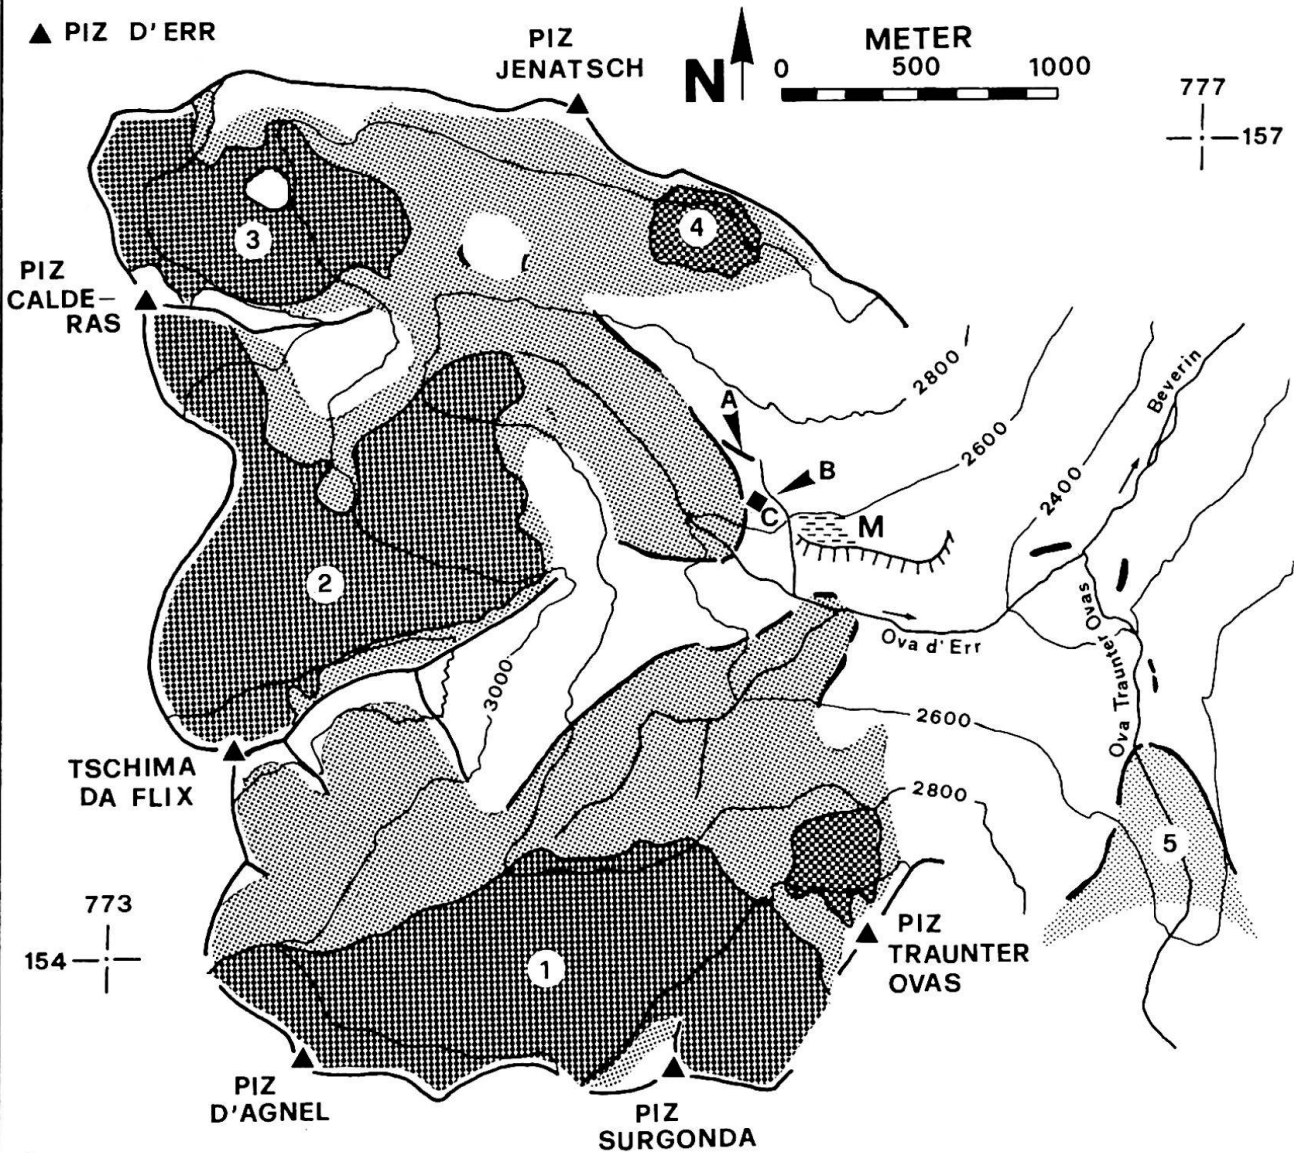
▲ PIZ D'ERR

PIZ JENATSCH

N

METER
0 500 1000

777
157

3

4

PIZ CALDERAS

2800

A

2600

Beverin

B

C

M

2400

2

3000

Ova d'Err

Ova Traunter Ovas

2600

TSCHIMA DA FLIX

2800

5

773
154

1

PIZ TRAUNTER OVAS

PIZ D'AGNEL

PIZ SURGONDA